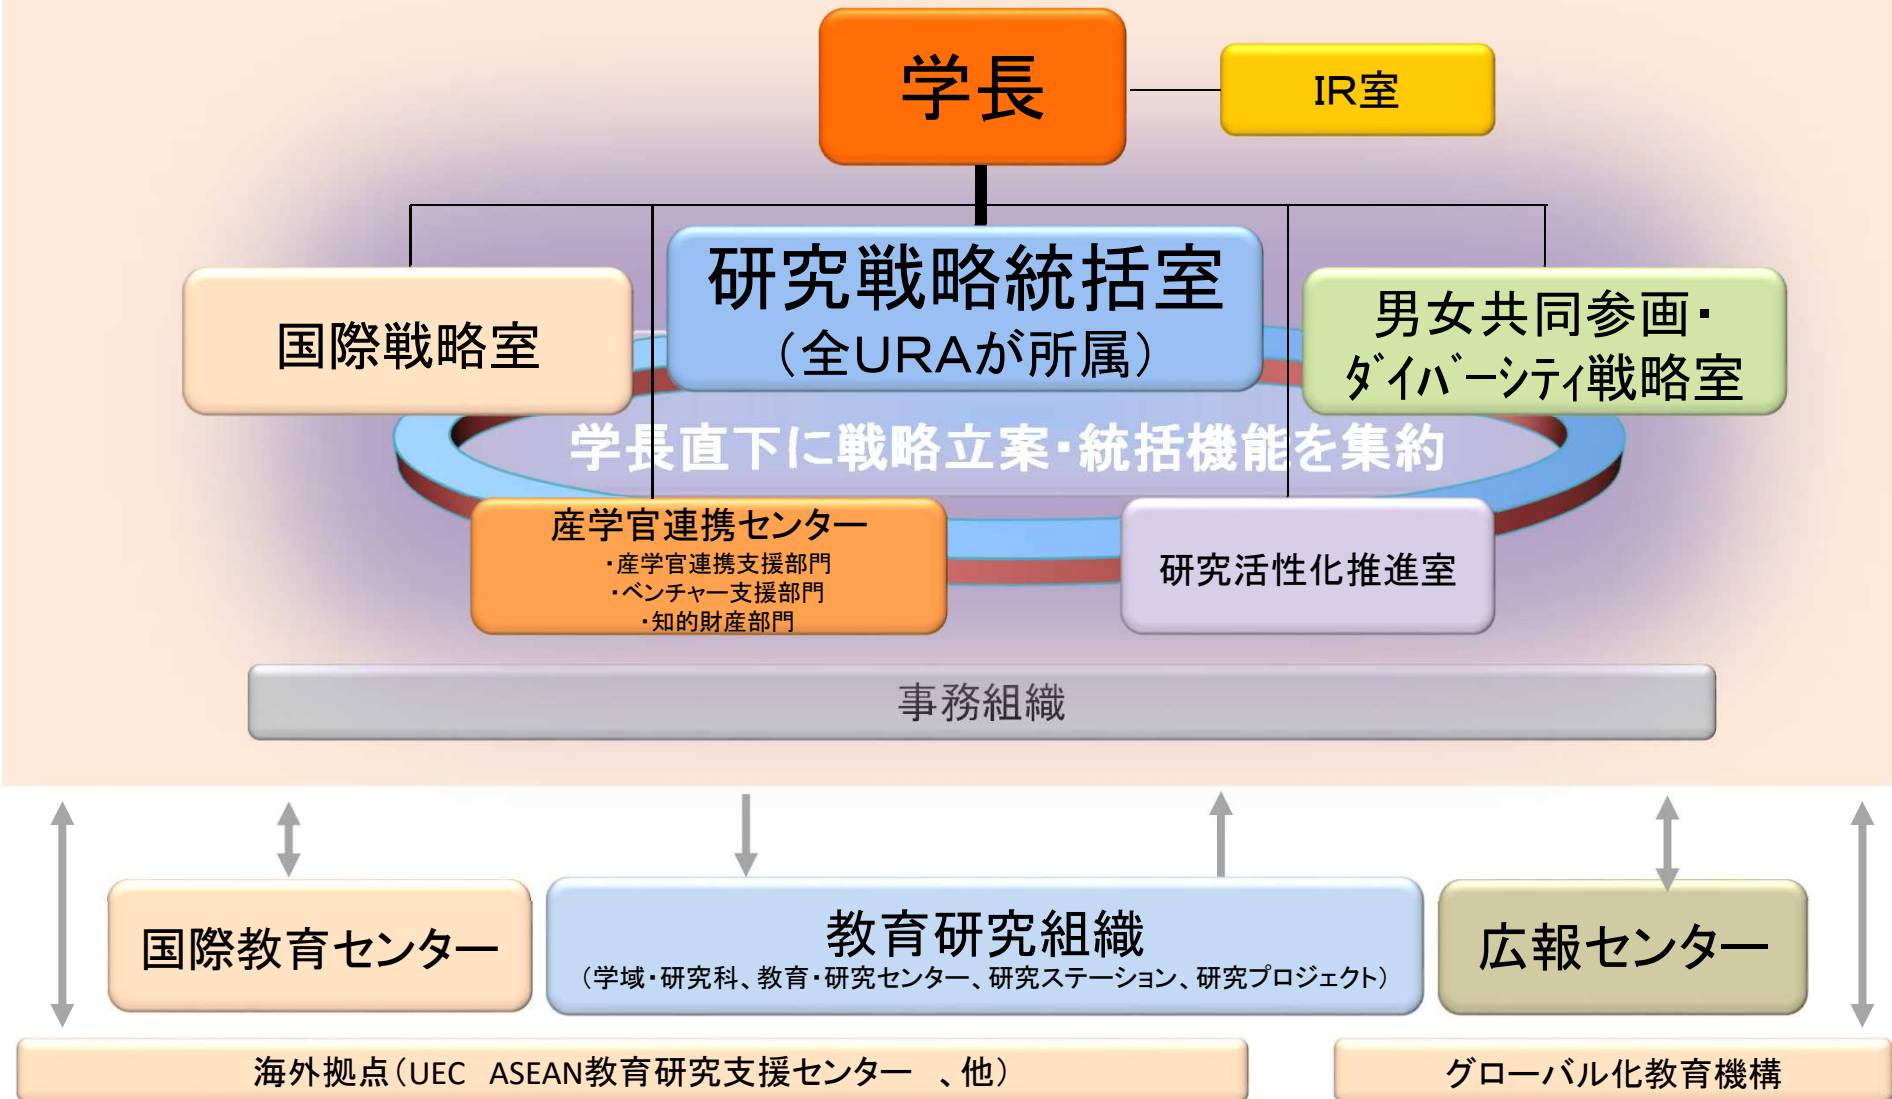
学長

IR室

国際戦略室

研究戦略統括室
（全URAが所属）

男女共同参画・
ダイバーシティ戦略室

学長直下に戦略立案・統括機能を集約

産学官連携センター
・産学官連携支援部門
・ベンチャー支援部門
・知的財産部門

研究活性化推進室

事務組織

国際教育センター

教育研究組織
（学域・研究科、教育・研究センター、研究ステーション、研究プロジェクト）

広報センター

海外拠点（UEC ASEAN教育研究支援センター 、他）

グローバル化教育機構